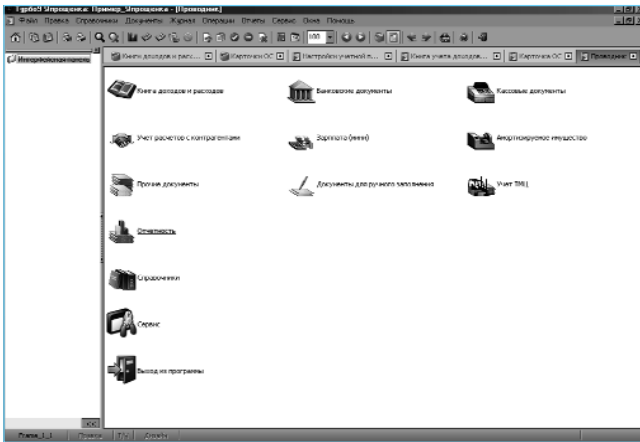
Турбо9 Упрощенка: Пример_Упрощенка - [Проводник]
Файл Правка Справочники Документы Журнал Операции Отчеты Сервис Окна Помощь
100
Интерфейсная панель
Книга доходов и расх... | Карточки ОС | Настройки учетной п... | Книга учета доходов ... | Карточки ОС | Проводник
Книга доходов и расходов
Банковские документы
Кассовые документы
Учет расчетов с контрагентами
Зарплата (мини)
Амортизируемое имущество
Прочие документы
Документы для ручного заполнения
Учет ТМЦ
Отчетность
Справочники
Сервис
Выход из программы
Frame_1_1